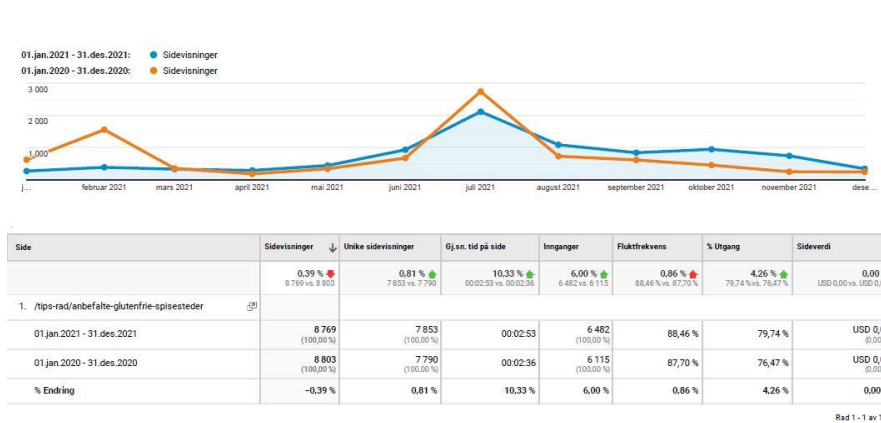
01.jan.2021 - 31.des.2021: Sidevisninger
01.jan.2020 - 31.des.2020: Sidevisninger

3 000
2 000
1 000

j... februar 2021 mars 2021 april 2021 mai 2021 juni 2021 juli 2021 august 2021 september 2021 oktober 2021 november 2021 dese...

| Side | Sidevisninger | Unike sidevisninger | Gj.sn. tid på side | Innganger | Fluktfrekvens | % Utgang | Sideverdi |
|---|---|---|---|---|---|---|---|
| | 0,39 % 8 769 vs. 8 803 | 0,81 % 7 853 vs. 7 790 | 10,33 % 00:02:53 vs. 00:02:36 | 6,00 % 6 482 vs. 6 115 | 0,86 % 88,46 % vs. 87,70 % | 4,26 % 79,74 % vs. 76,47 % | 0,00 USD 0,00 vs. USD 0,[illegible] |
| 1. /tips-rad/anbefalte-glutenfrie-spisesteder | | | | | | | |
| 01.jan.2021 - 31.des.2021 | 8 769 (100,00 %) | 7 853 (100,00 %) | 00:02:53 | 6 482 (100,00 %) | 88,46 % | 79,74 % | USD 0,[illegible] (0,00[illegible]) |
| 01.jan.2020 - 31.des.2020 | 8 803 (100,00 %) | 7 790 (100,00 %) | 00:02:36 | 6 115 (100,00 %) | 87,70 % | 76,47 % | USD 0,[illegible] (0,00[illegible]) |
| % Endring | -0,39 % | 0,81 % | 10,33 % | 6,00 % | 0,86 % | 4,26 % | 0,00 |

Rad 1 - 1 av 1